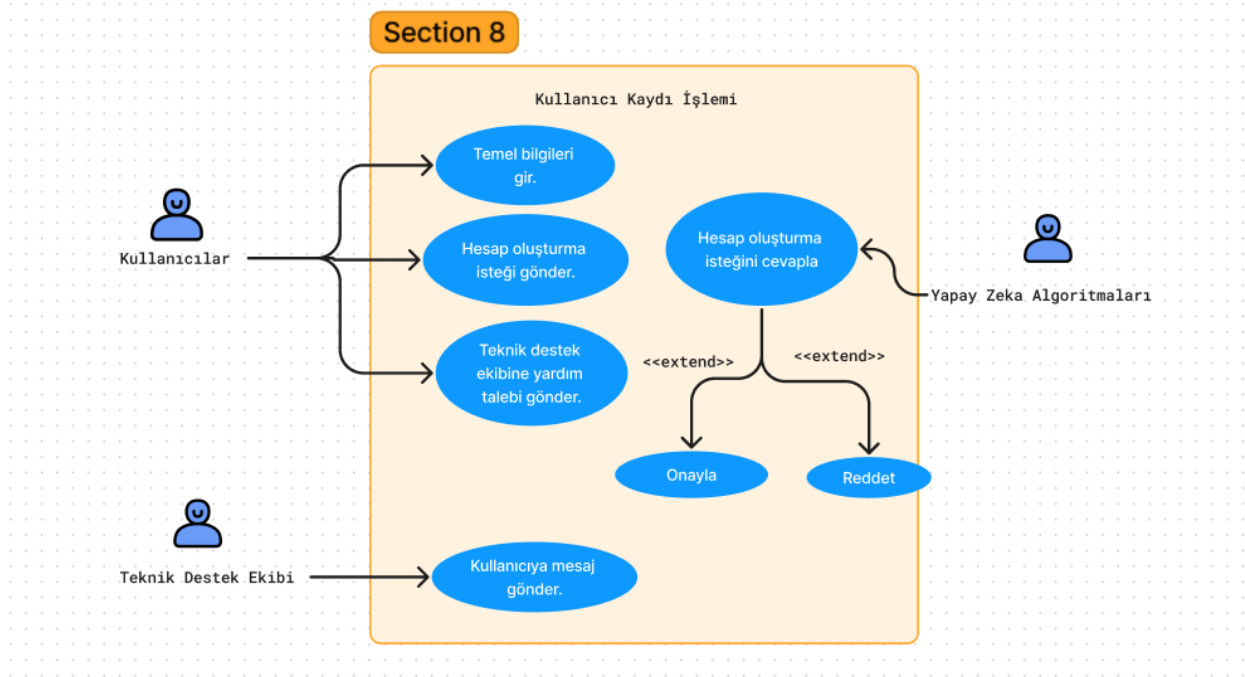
Section 8

Kullanıcı Kaydı İşlemi

Kullanıcılar

Temel bilgileri gir.

Hesap oluşturma isteği gönder.

Teknik destek ekibine yardım talebi gönder.

Hesap oluşturma isteğini cevapla

Yapay Zeka Algoritmaları

<<extend>>

<<extend>>

Onayla

Reddet

Teknik Destek Ekibi

Kullanıcıya mesaj gönder.